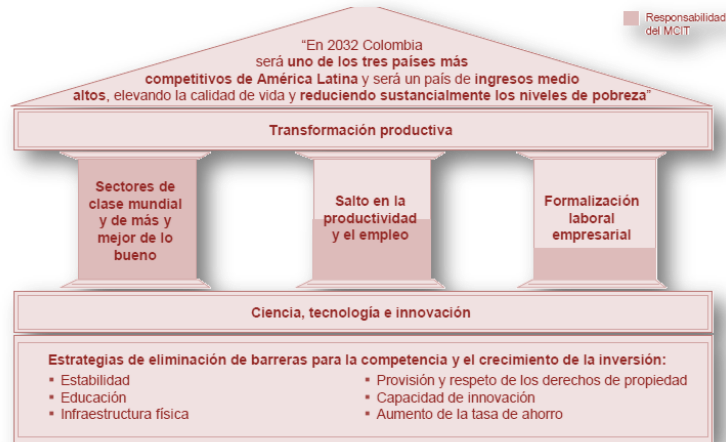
Responsabilidad del MCIT

"En 2032 Colombia será uno de los tres países más competitivos de América Latina y será un país de ingresos medio altos, elevando la calidad de vida y reduciendo sustancialmente los niveles de pobreza"

Transformación productiva

Sectores de clase mundial y de más y mejor de lo bueno

Salto en la productividad y el empleo

Formalización laboral empresarial

Ciencia, tecnología e innovación

Estrategias de eliminación de barreras para la competencia y el crecimiento de la inversión:
▪ Estabilidad
▪ Educación
▪ Infraestructura física
▪ Provisión y respeto de los derechos de propiedad
▪ Capacidad de innovación
▪ Aumento de la tasa de ahorro